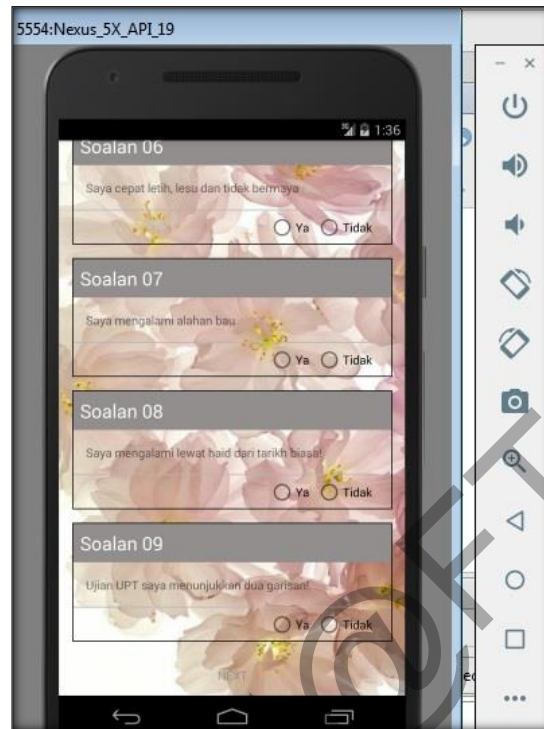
5554:Nexus_5X_API_19

1:36

Soalan 06

Saya cepat letih, lesu dan tidak bermaya

Ya Tidak

Soalan 07

Saya mengalami alahan bau

Ya Tidak

Soalan 08

Saya mengalami lewat haid dari tarikh biasa!

Ya Tidak

Soalan 09

Ujian UPT saya menunjukkan dua garisan!

Ya Tidak

NEXT